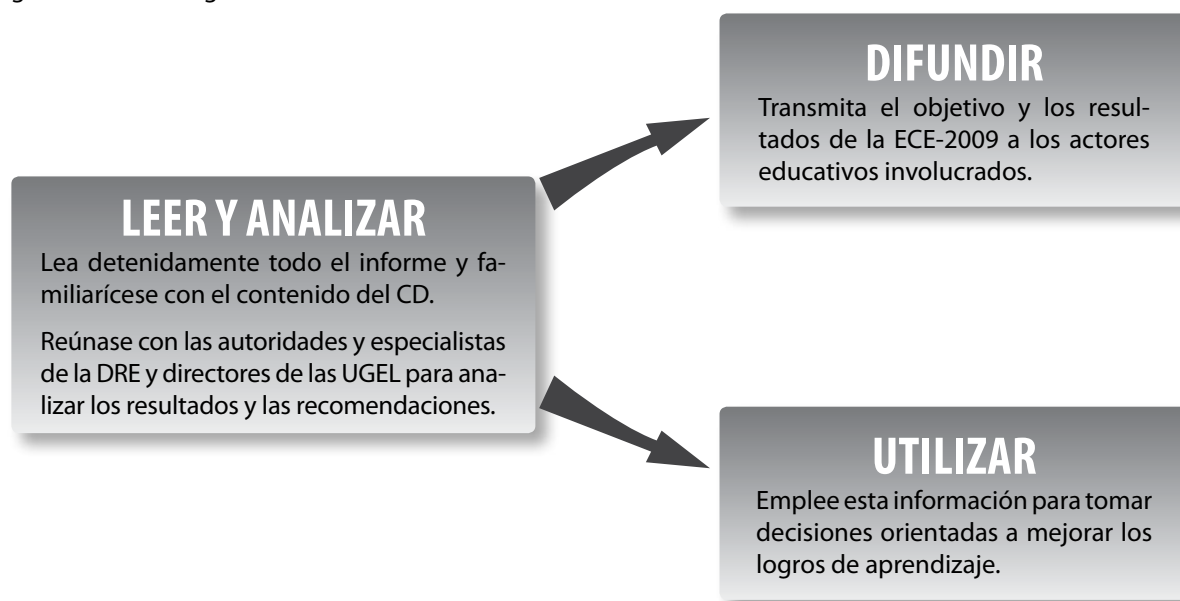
LEER Y ANALIZAR
Lea detenidamente todo el informe y familiarícese con el contenido del CD.

Reúnase con las autoridades y especialistas de la DRE y directores de las UGEL para analizar los resultados y las recomendaciones.

DIFUNDIR
Transmita el objetivo y los resultados de la ECE-2009 a los actores educativos involucrados.

UTILIZAR
Emplee esta información para tomar decisiones orientadas a mejorar los logros de aprendizaje.